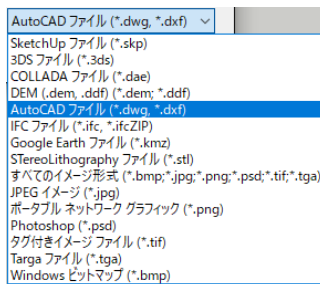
AutoCAD ファイル (*.dwg, *.dxf)

SketchUp ファイル (*.skp)
3DS ファイル (*.3ds)
COLLADA ファイル (*.dae)
DEM (.dem, .ddf) (*.dem; *.ddf)
AutoCAD ファイル (*.dwg, *.dxf)
IFC ファイル (*.ifc, *.ifcZIP)
Google Earth ファイル (*.kmz)
STereoLithography ファイル (*.stl)
すべてのイメージ形式 (*.bmp;*.jpg;*.png;*.psd;*.tif;*.tga)
JPEG イメージ (*.jpg)
ポータブル ネットワーク グラフィック (*.png)
Photoshop (*.psd)
タグ付きイメージ ファイル (*.tif)
Targa ファイル (*.tga)
Windows ビットマップ (*.bmp)